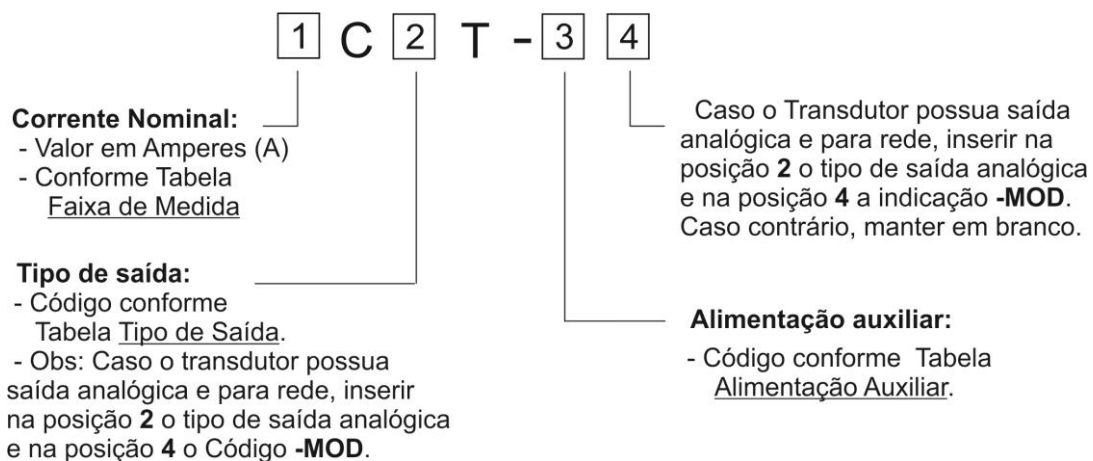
1 C 2 T - 3 4

Corrente Nominal:
- Valor em Amperes (A)
- Conforme Tabela Faixa de Medida

Caso o Transdutor possua saída analógica e para rede, inserir na posição **2** o tipo de saída analógica e na posição **4** a indicação **-MOD**. Caso contrário, manter em branco.

Tipo de saída:
- Código conforme Tabela Tipo de Saída.
- Obs: Caso o transdutor possua saída analógica e para rede, inserir na posição **2** o tipo de saída analógica e na posição **4** o Código **-MOD**.

Alimentação auxiliar:
- Código conforme Tabela Alimentação Auxiliar.